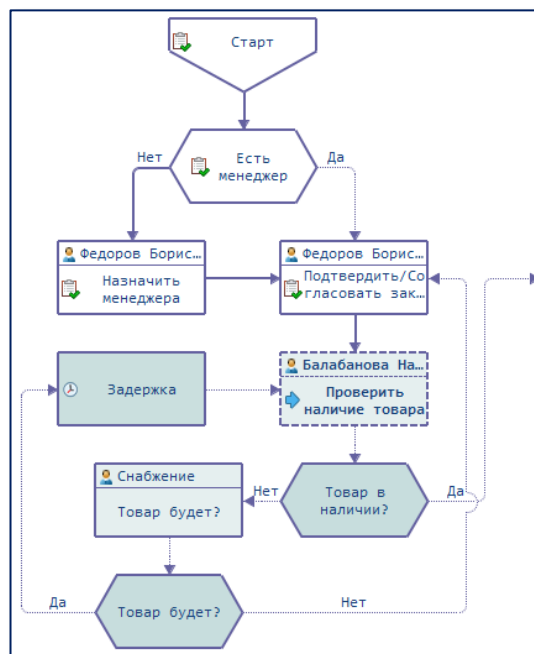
Старт

Нет

Есть менеджер

Да

Федоров Борис...

Назначить менеджера

Федоров Борис...

Подтвердить/Согласовать зак...

Задержка

Балабанова На...

Проверить наличие товара

Снабжение

Товар будет?

Нет

Товар в наличии?

Да

Да

Товар будет?

Нет